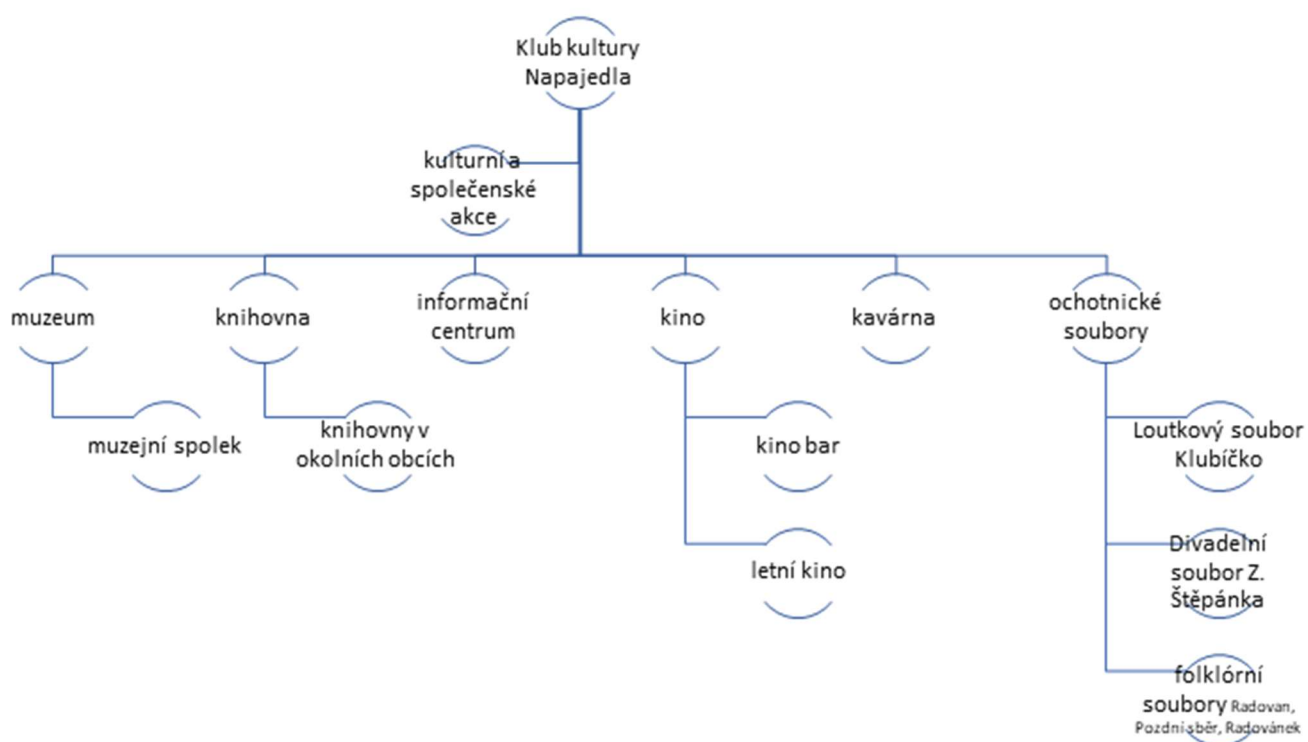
Klub kultury Napajedla

kulturní a společenské akce

muzeum

knihovna

informační centrum

kino

kavárna

ochotnické soubory

muzejní spolek

knihovny v okolních obcích

kino bar

letní kino

Loutkový soubor Klubíčko

Divadelní soubor Z. Štěpánka

folklórní soubory Radovan, Pozdní sběr, Radovánek